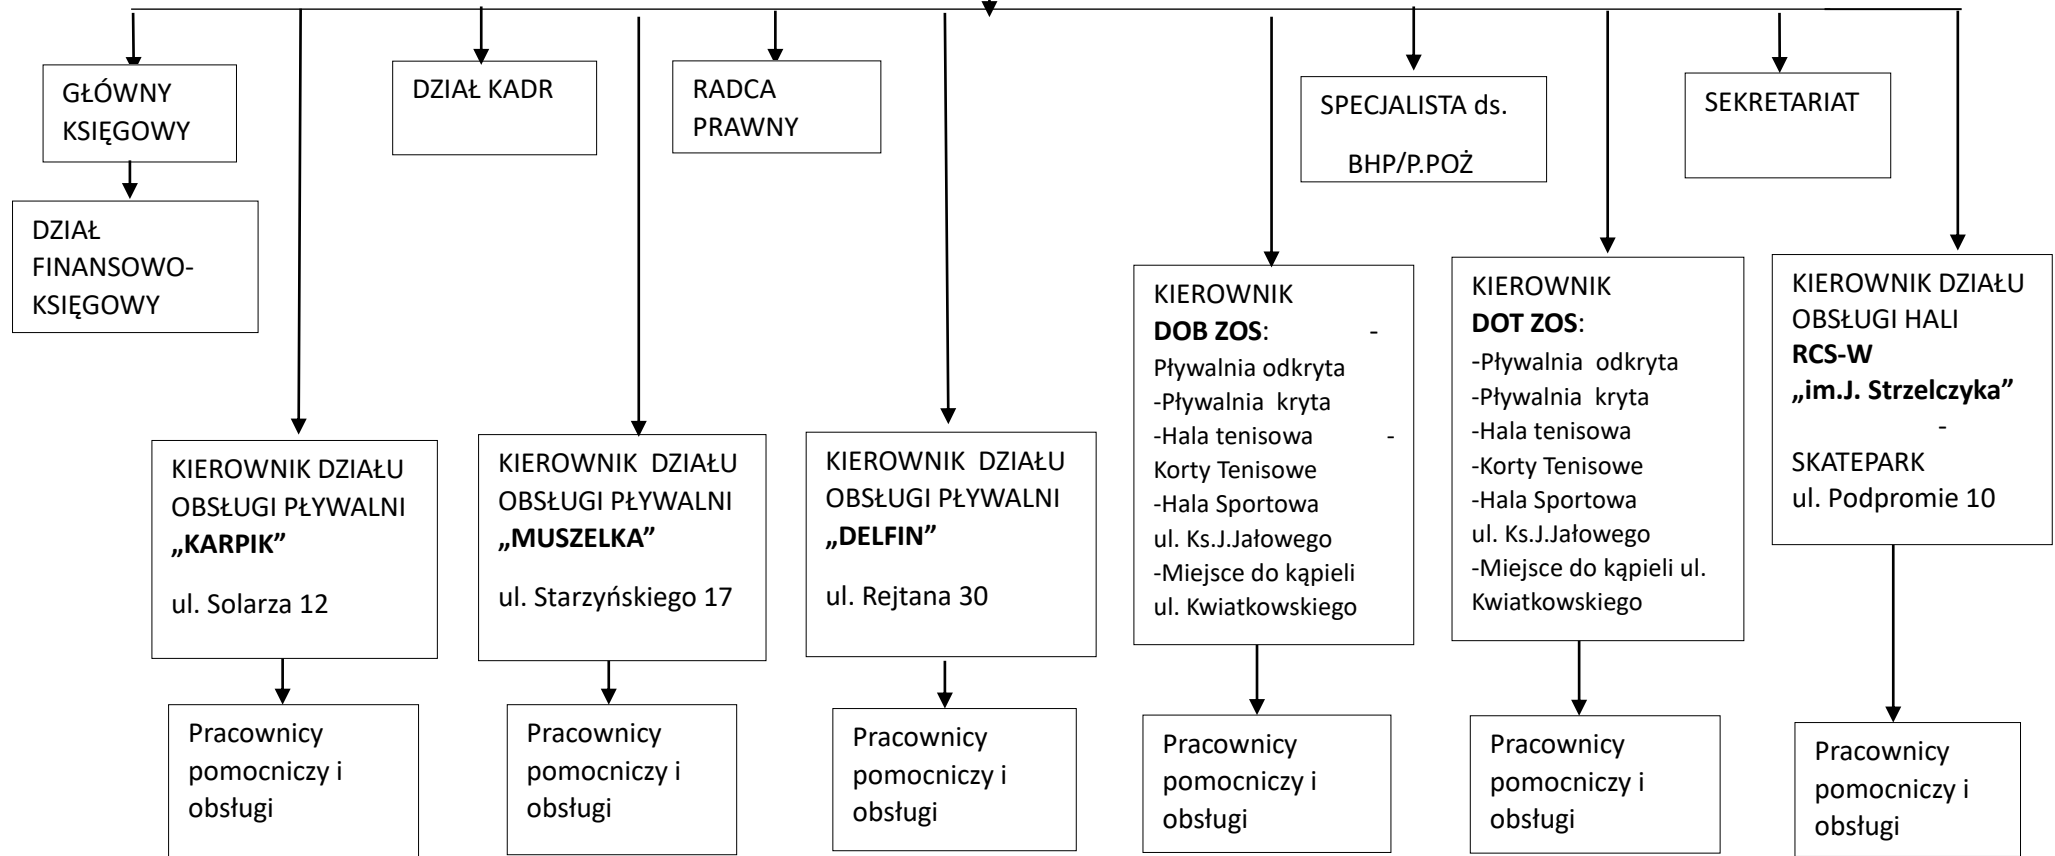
GŁÓWNY KSIĘGOWY

DZIAŁ FINANSOWO-KSIĘGOWY

DZIAŁ KADR

RADCA PRAWNY

SPECJALISTA ds. BHP/P.POŻ

SEKRETARIAT

KIEROWNIK DZIAŁU OBSŁUGI PŁYWALNI **„KARPIK”**

ul. Solarza 12

Pracownicy pomocniczy i obsługi

KIEROWNIK DZIAŁU OBSŁUGI PŁYWALNI **„MUSZELKA”**

ul. Starzyńskiego 17

Pracownicy pomocniczy i obsługi

KIEROWNIK DZIAŁU OBSŁUGI PŁYWALNI **„DELFIN”**

ul. Rejtana 30

Pracownicy pomocniczy i obsługi

KIEROWNIK **DOB ZOS**: - Pływalnia odkryta -Pływalnia kryta -Hala tenisowa - Korty Tenisowe -Hala Sportowa ul. Ks.J.Jałowego -Miejsce do kąpieli ul. Kwiatkowskiego

Pracownicy pomocniczy i obsługi

KIEROWNIK **DOT ZOS**: -Pływalnia odkryta -Pływalnia kryta -Hala tenisowa -Korty Tenisowe -Hala Sportowa ul. Ks.J.Jałowego -Miejsce do kąpieli ul. Kwiatkowskiego

Pracownicy pomocniczy i obsługi

KIEROWNIK DZIAŁU OBSŁUGI HALI **RCS-W „im.J. Strzelczyka”** - SKATEPARK ul. Podpromie 10

Pracownicy pomocniczy i obsługi